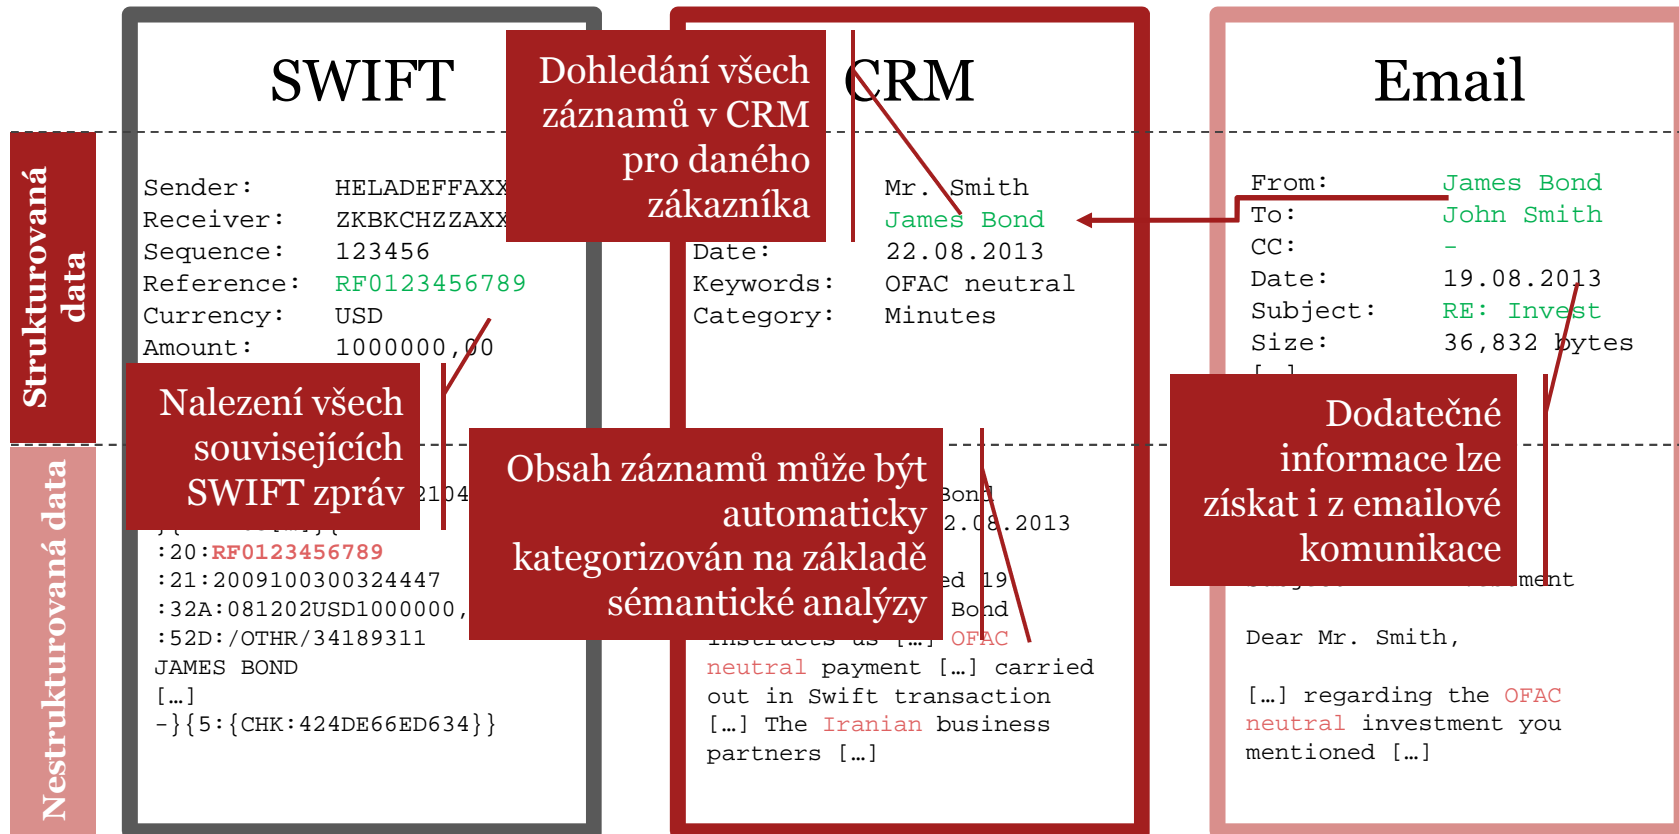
Strukturovaná data

Nestrukturovaná data

SWIFT

Sender: HELADEFFAXX
Receiver: ZKBKCHZZAXX
Sequence: 123456
Reference: RF0123456789
Currency: USD
Amount: 1000000,00

Nalezení všech souvisejících SWIFT zpráv

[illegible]2104
:20:RF0123456789
:21:2009100300324447
:32A:081202USD1000000,
:52D:/OTHR/34189311
JAMES BOND
[…]
-}{5:{CHK:424DE66ED634}}

Dohledání všech záznamů v CRM pro daného zákazníka

CRM

Mr. Smith
James Bond
Date: 22.08.2013
Keywords: OFAC neutral
Category: Minutes

Obsah záznamů může být automaticky kategorizován na základě sémantické analýzy

Bond
2.08.2013
ed 19
Bond
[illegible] OFAC
neutral payment […] carried out in Swift transaction […] The Iranian business partners […]

Email

From: James Bond
To: John Smith
CC: -
Date: 19.08.2013
Subject: RE: Invest
Size: 36,832 bytes
[…]

Dodatečné informace lze získat i z emailové komunikace

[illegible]ment

Dear Mr. Smith,

[…] regarding the OFAC neutral investment you mentioned […]